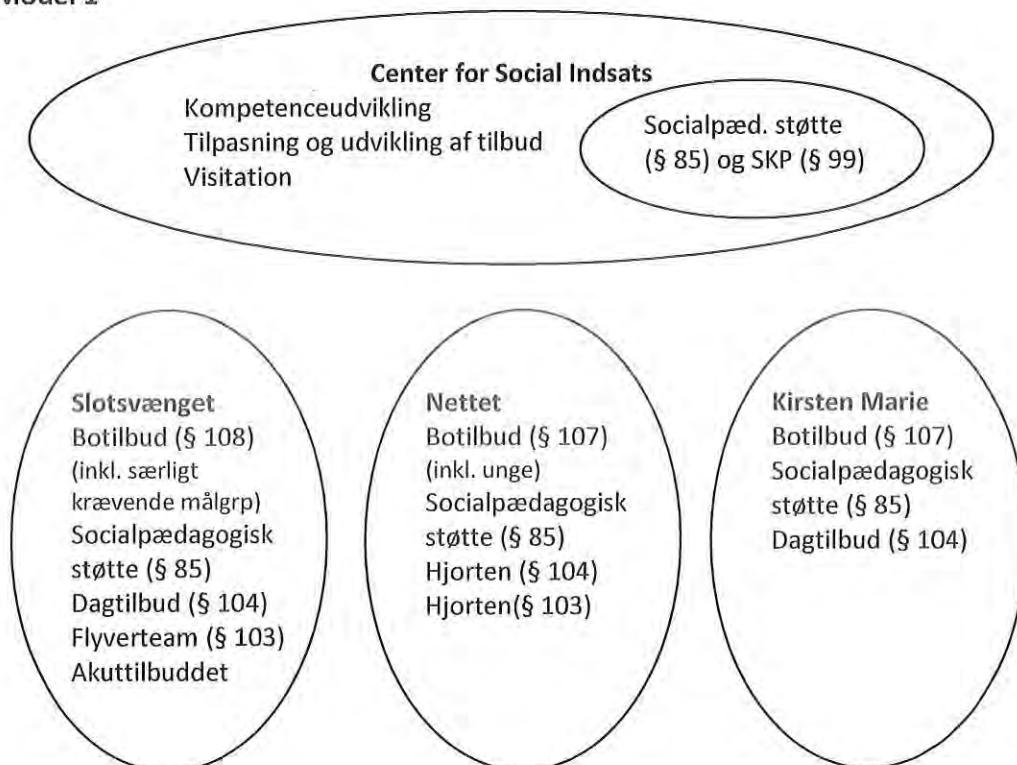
Model 1

Center for Social Indsats
Kompetenceudvikling
Tilpasning og udvikling af tilbud
Visitation

Socialpæd. støtte (§ 85) og SKP (§ 99)

Slotsvænget
Botilbud (§ 108)
(inkl. særligt krævende målgrp)
Socialpædagogisk støtte (§ 85)
Dagtilbud (§ 104)
Flyverteam (§ 103)
Akuttilbuddet

Nettet
Botilbud (§ 107)
(inkl. unge)
Socialpædagogisk støtte (§ 85)
Hjorten (§ 104)
Hjorten(§ 103)

Kirsten Marie
Botilbud (§ 107)
Socialpædagogisk støtte (§ 85)
Dagtilbud (§ 104)